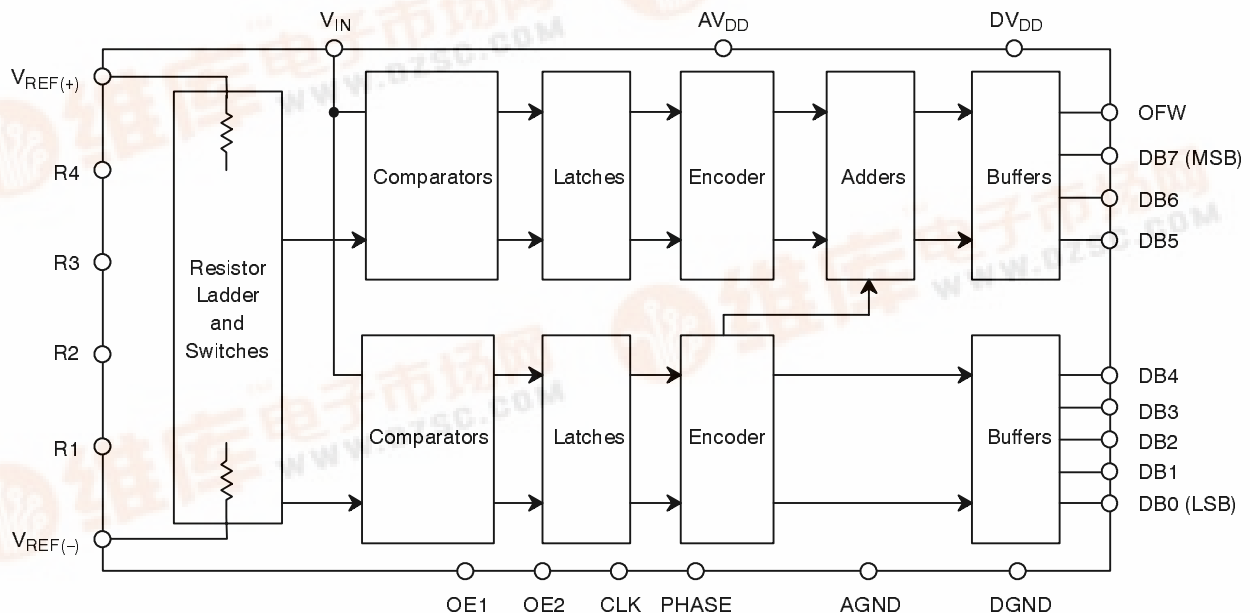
$V_{IN}$
$AV_{DD}$
$DV_{DD}$
$V_{REF(+)}$
R4
R3
R2
R1
$V_{REF(-)}$
Resistor Ladder and Switches
Comparators
Latches
Encoder
Adders
Buffers
Comparators
Latches
Encoder
Buffers
OFW
DB7 (MSB)
DB6
DB5
DB4
DB3
DB2
DB1
DB0 (LSB)
OE1
OE2
CLK
PHASE
AGND
DGND
维库电子市场网
WWW.DZSC.COM
维库电子市场网
WWW.DZSC.COM
维库电子市场网
WWW.DZSC.COM